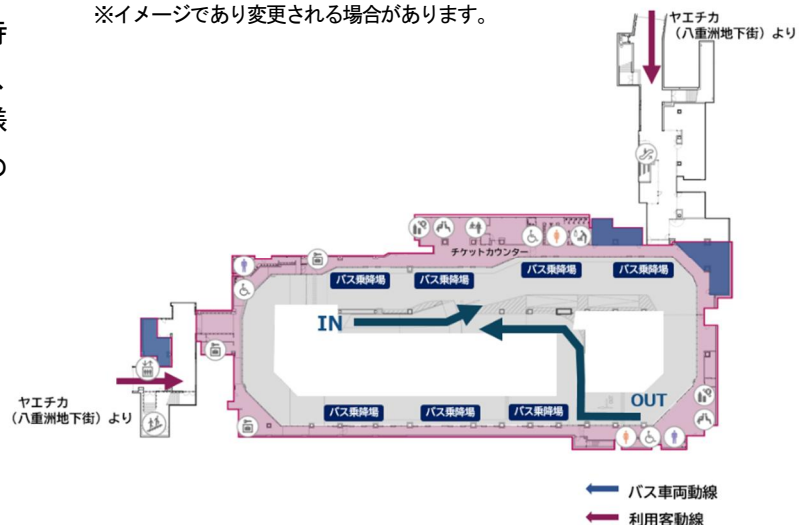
※イメージであり変更される場合があります。

ヤエチカ
（八重洲地下街）より

チケットカウンター

バス降車場　バス降車場　バス乗降場　バス乗降場

IN

OUT

バス乗降場　バス乗降場　バス乗降場

ヤエチカ
（八重洲地下街）より

バス車両動線
利用客動線